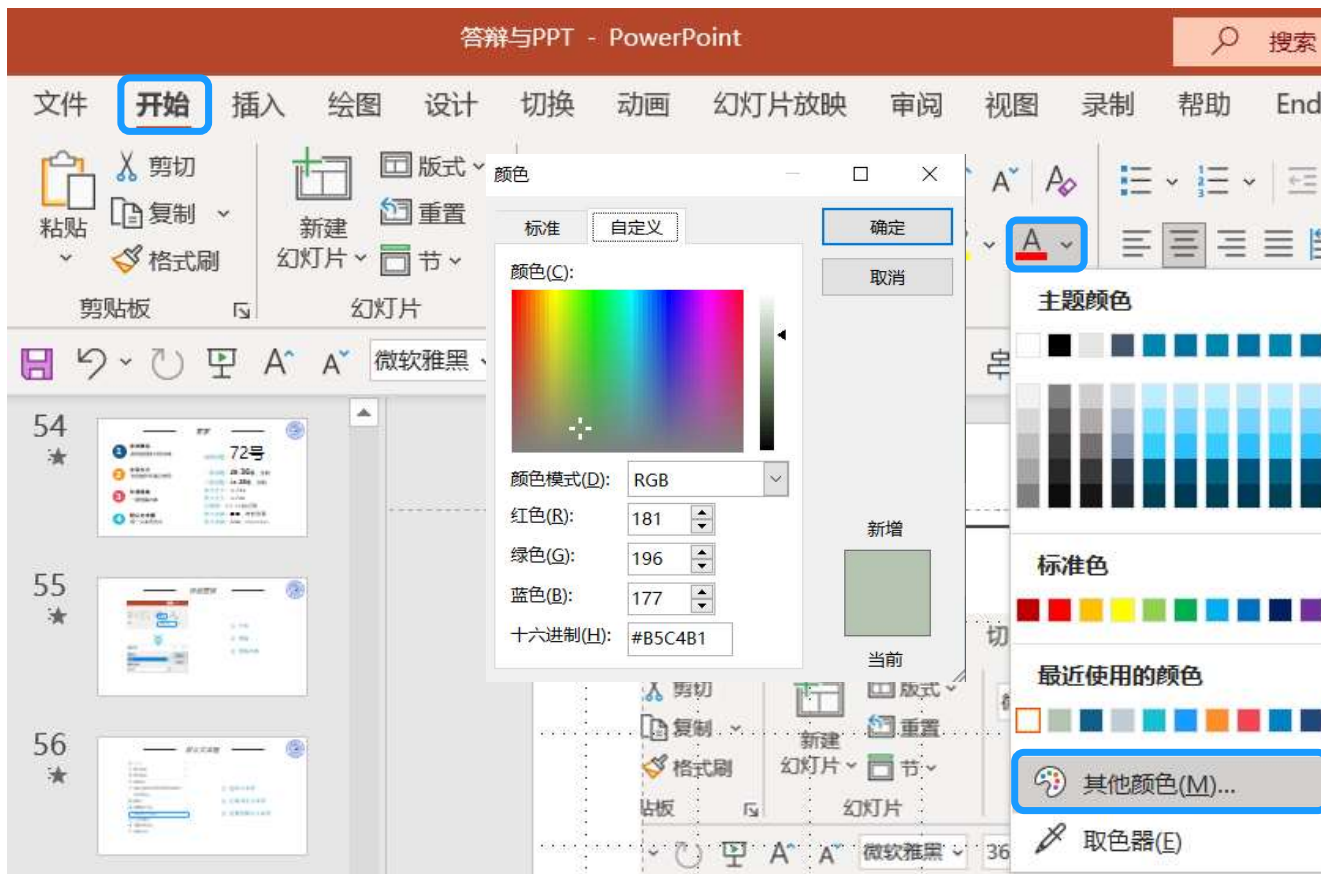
答辩与PPT - PowerPoint

搜索

文件 开始 插入 绘图 设计 切换 动画 幻灯片放映 审阅 视图 录制 帮助 End

粘贴 剪切 复制 格式刷 剪贴板

新建幻灯片 版式 重置 节 幻灯片

微软雅黑

54 72号

55

56

颜色

标准 自定义

颜色(C):

颜色模式(D): RGB

红色(R): 181

绿色(G): 196

蓝色(B): 177

十六进制(H): #B5C4B1

确定

取消

新增

当前

主题颜色

标准色

最近使用的颜色

其他颜色(M)...

取色器(E)

剪切 复制 格式刷 贴板 新建幻灯片 版式 重置 节 幻灯片 微软雅黑 36